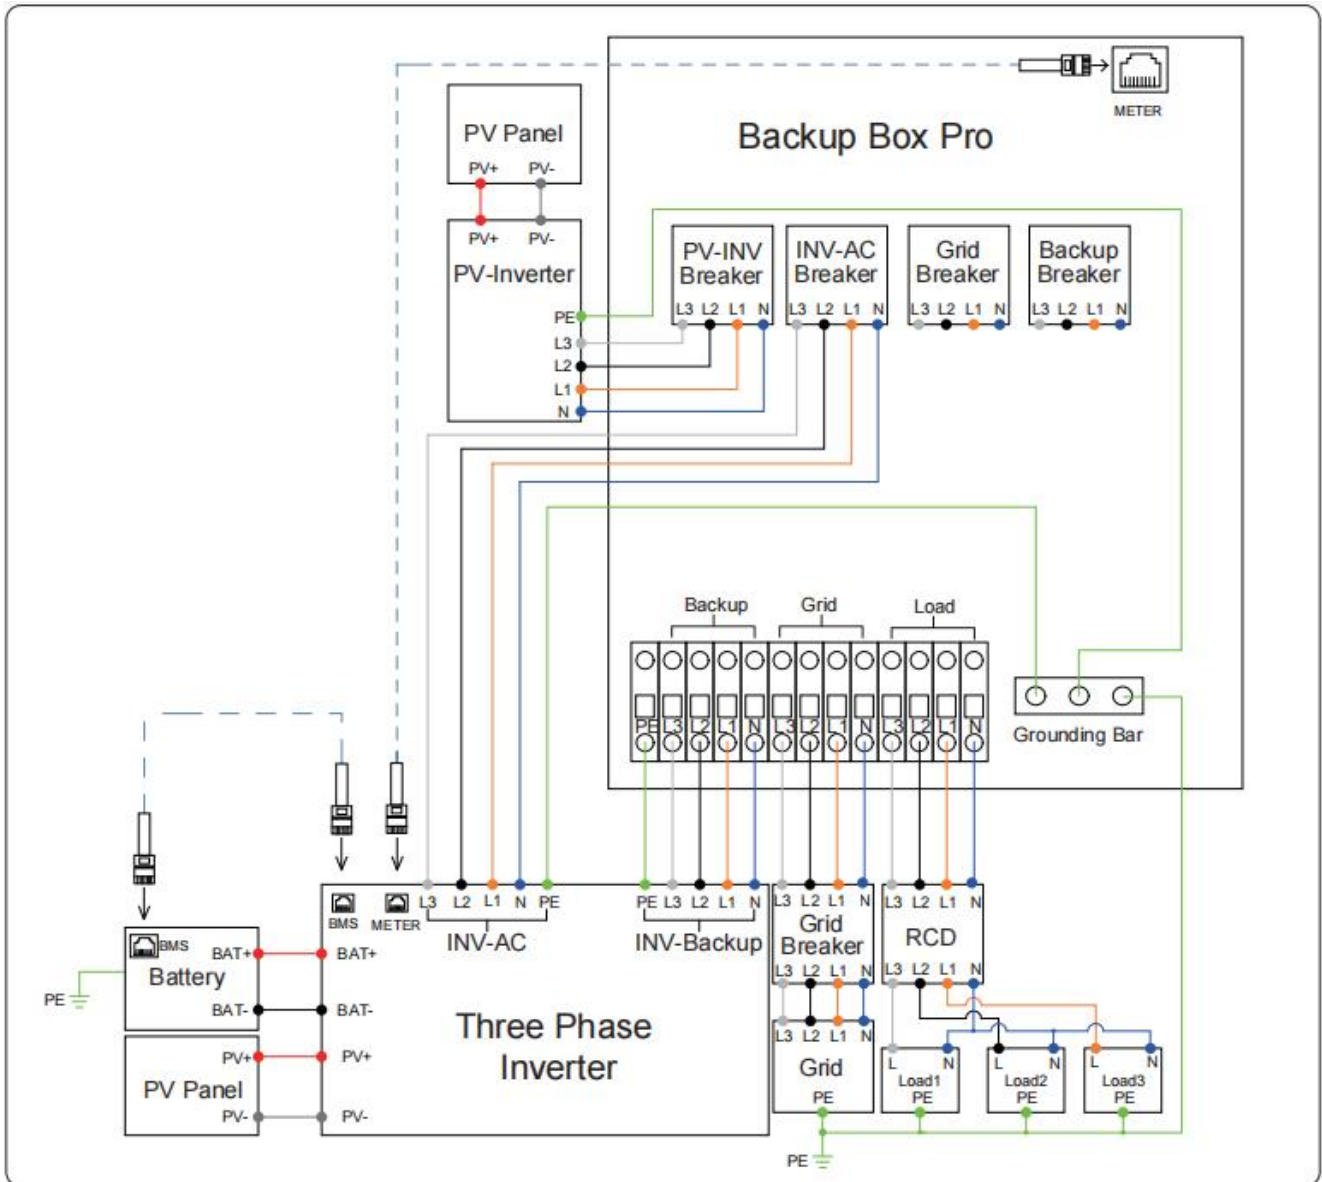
METER

Backup Box Pro

PV Panel
PV+ PV-

PV+ PV-
PV-Inverter
PE
L3
L2
L1
N

PV-INV Breaker
L3 L2 L1 N

INV-AC Breaker
L3 L2 L1 N

Grid Breaker
L3 L2 L1 N

Backup Breaker
L3 L2 L1 N

Backup Grid Load

PE L3 L2 L1 N L3 L2 L1 N L3 L2 L1 N

Grounding Bar

BMS
Battery
BAT+
BAT-
PE

PV+
PV Panel
PV-

BMS METER
L3 L2 L1 N PE
INV-AC
PE L3 L2 L1 N
INV-Backup
BAT+
BAT-
PV+
PV-
Three Phase Inverter

L3 L2 L1 N
Grid Breaker
L3 L2 L1 N

L3 L2 L1 N
Grid
PE

L3 L2 L1 N
RCD
L3 L2 L1 N

L N
Load1
PE

L N
Load2
PE

L N
Load3
PE

PE